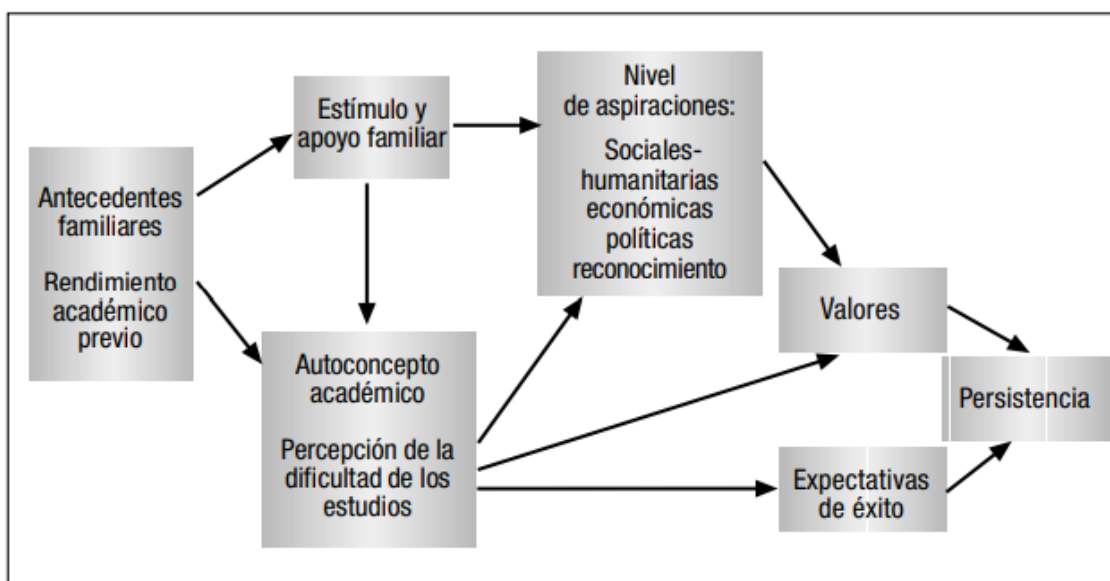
Antecedentes familiares

Rendimiento académico previo

Estímulo y apoyo familiar

Autoconcepto académico

Percepción de la dificultad de los estudios

Nivel de aspiraciones:

Sociales-humanitarias económicas políticas reconocimiento

Valores

Expectativas de éxito

Persistencia